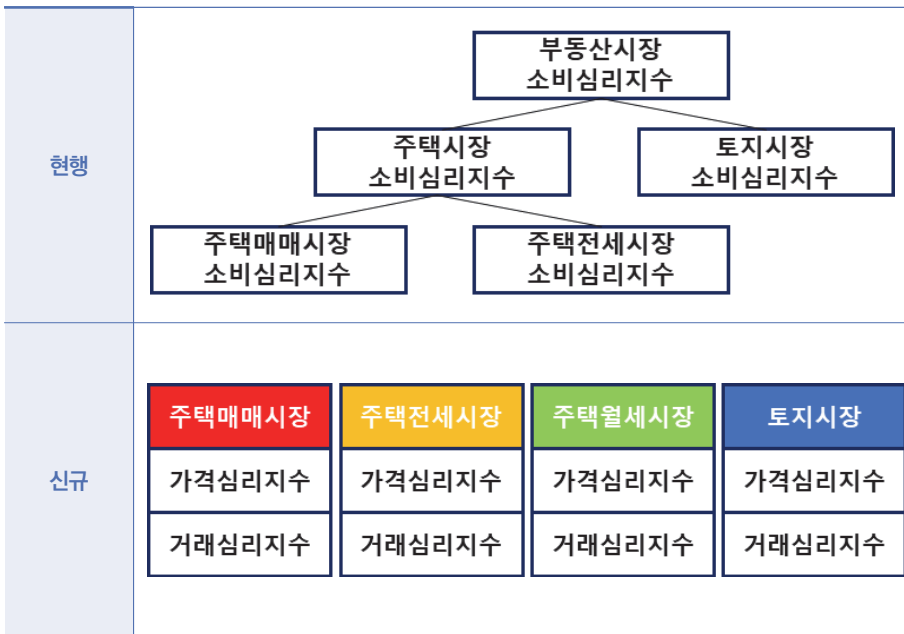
현행

부동산시장
소비심리지수

주택시장
소비심리지수

토지시장
소비심리지수

주택매매시장
소비심리지수

주택전세시장
소비심리지수

신규

| 주택매매시장 | 주택전세시장 | 주택월세시장 | 토지시장 |
|---|---|---|---|
| 가격심리지수 | 가격심리지수 | 가격심리지수 | 가격심리지수 |
| 거래심리지수 | 거래심리지수 | 거래심리지수 | 거래심리지수 |